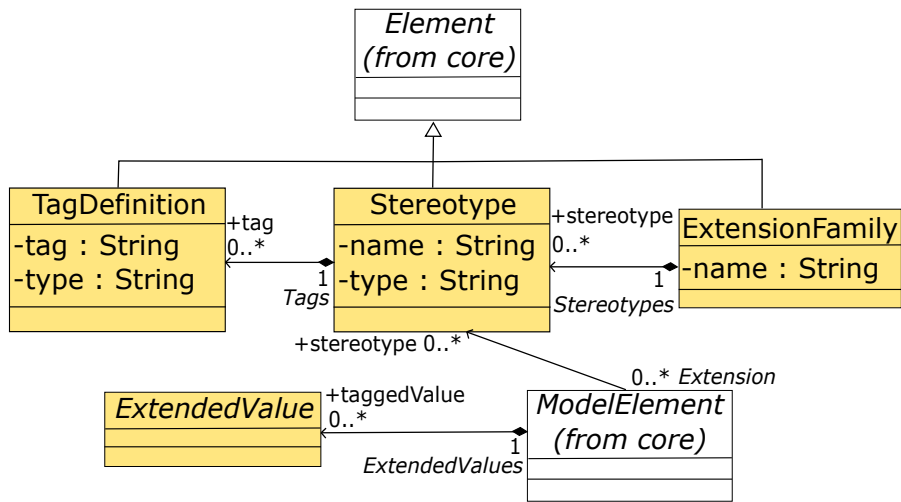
Element
(from core)

TagDefinition
-tag : String
-type : String

+tag
0..*

1
Tags

Stereotype
-name : String
-type : String

+stereotype
0..*

1
Stereotypes

ExtensionFamily
-name : String

+stereotype 0..*

0..* Extension

ExtendedValue

+taggedValue
0..*

1
ExtendedValues

ModelElement
(from core)